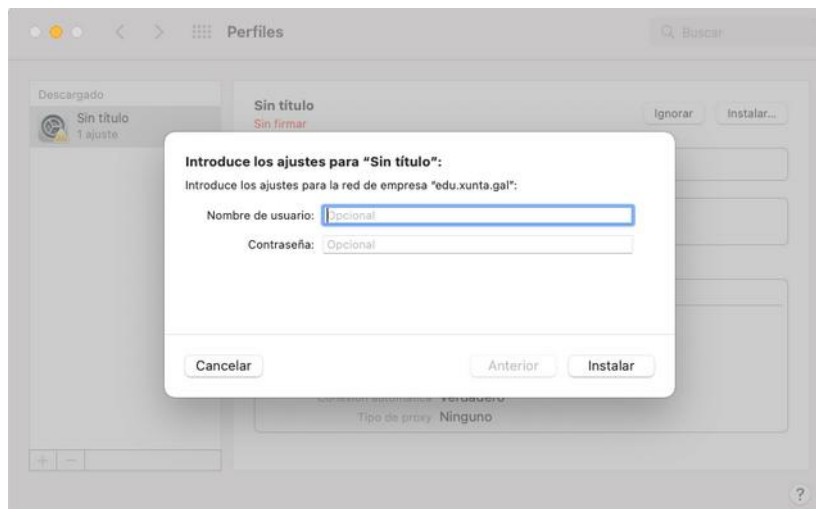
Perfiles

Buscar

Descargado

Sin título
1 ajuste

Sin título
Sin firmar

Ignorar

Instalar...

Introduce los ajustes para "Sin título":

Introduce los ajustes para la red de empresa "edu.xunta.gal":

Nombre de usuario: Opcional

Contraseña: Opcional

Cancelar

Anterior

Instalar

Conexión automática Verdadero

Tipo de proxy Ninguno

+ −

?